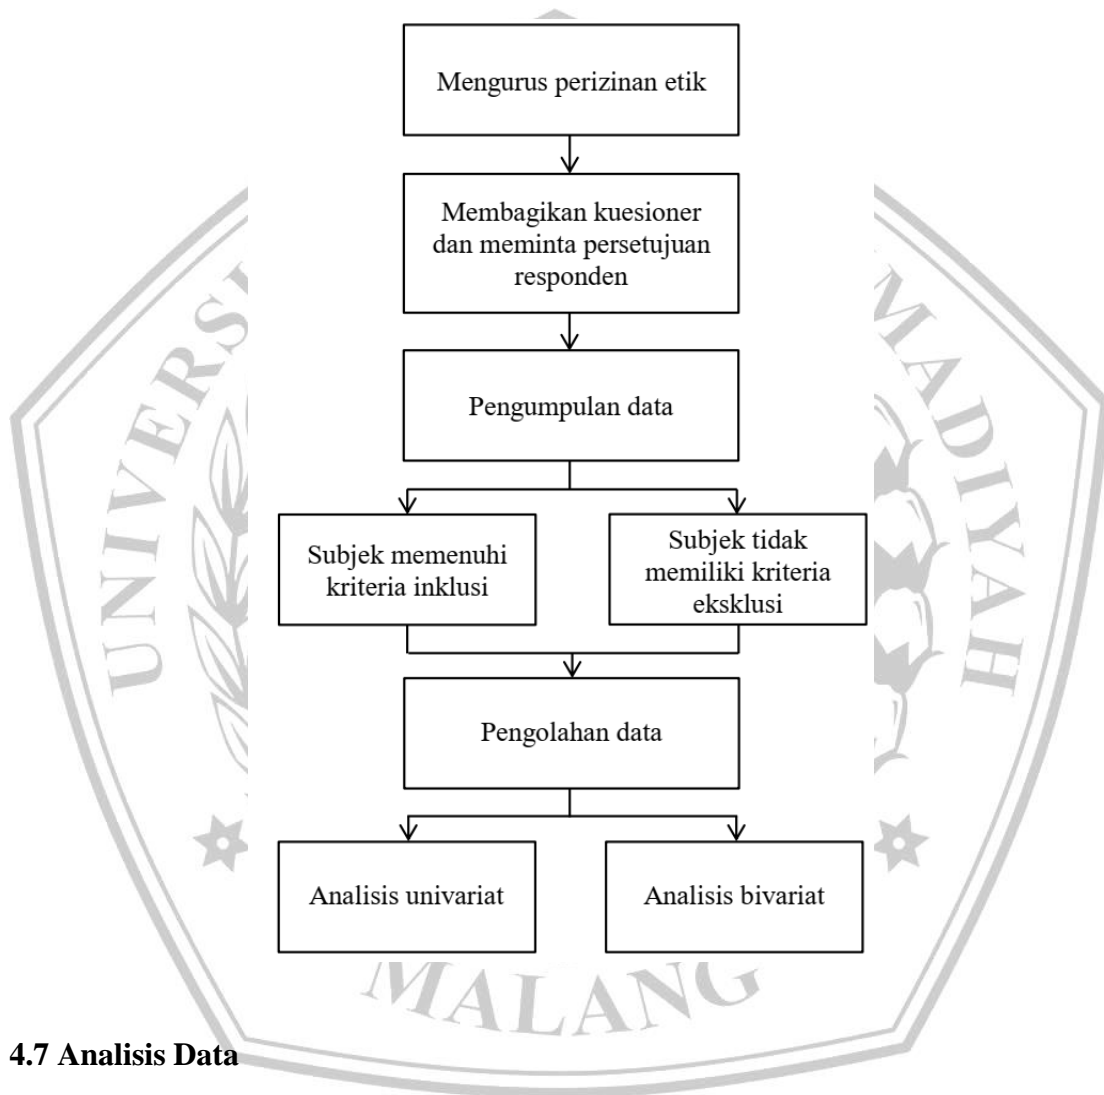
Mengurus perizinan etik

Membagikan kuesioner dan meminta persetujuan responden

Pengumpulan data

Subjek memenuhi kriteria inklusi

Subjek tidak memiliki kriteria eksklusi

Pengolahan data

Analisis univariat

Analisis bivariat

MALANG

**4.7 Analisis Data**